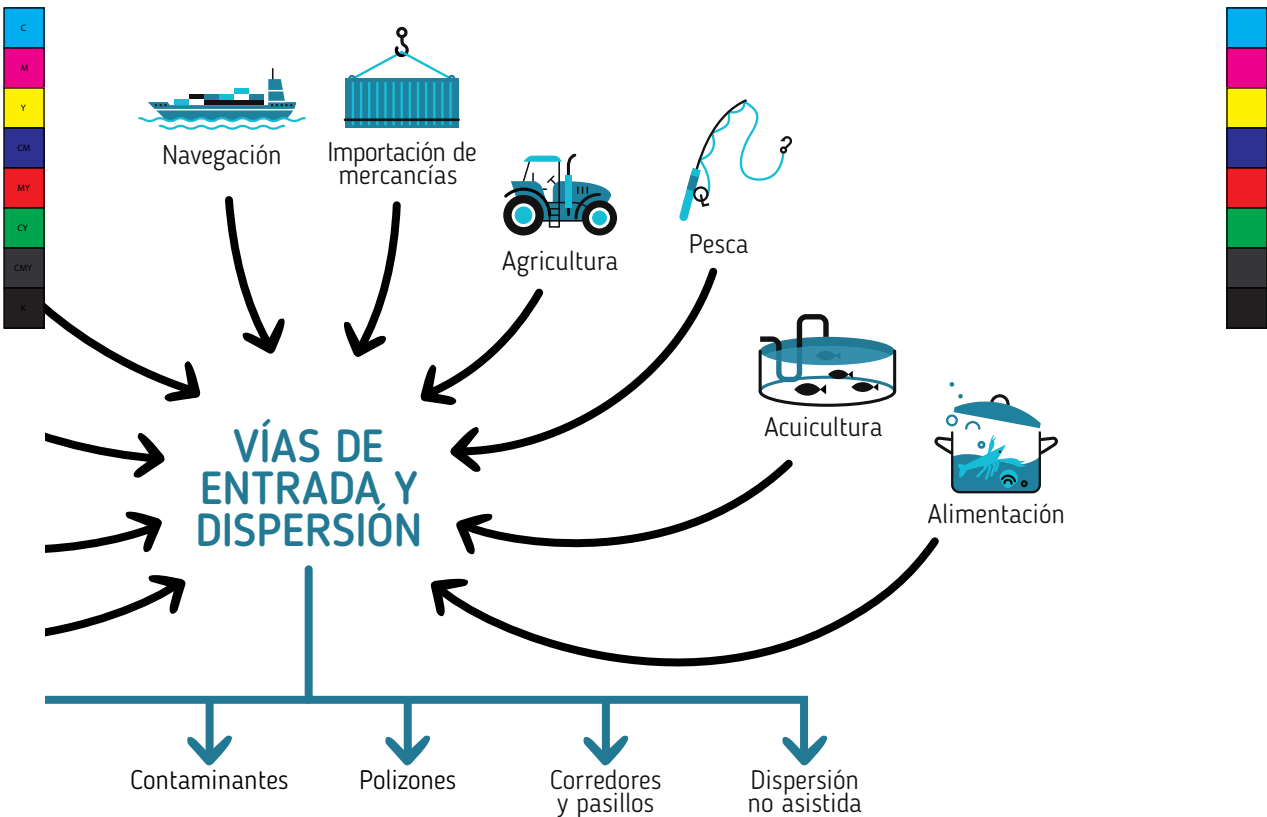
C
M
Y
CM
MY
CY
CMY
K

Navegación

Importación de mercancías

Agricultura

Pesca

Acuicultura

Alimentación

VÍAS DE ENTRADA Y DISPERSIÓN

Contaminantes

Polizones

Corredores y pasillos

Dispersión no asistida